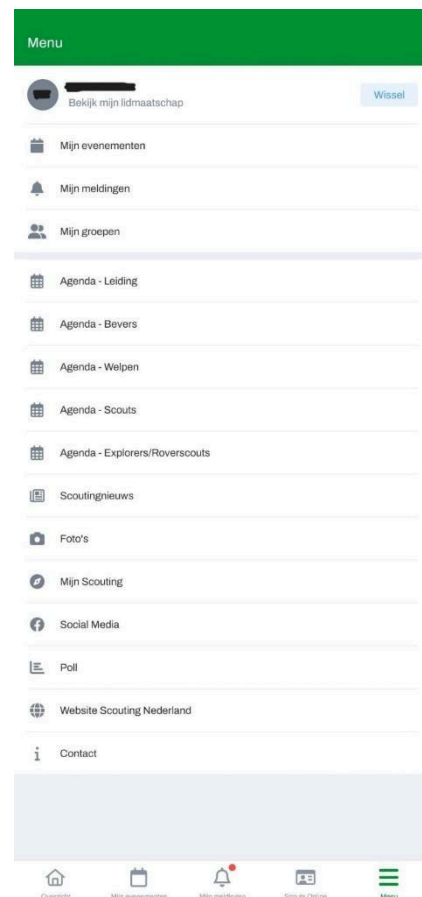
Menu

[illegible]
Bekijk mijn lidmaatschap
Wissel

Mijn evenementen

Mijn meldingen

Mijn groepen

Agenda - Leiding

Agenda - Bevers

Agenda - Welpen

Agenda - Scouts

Agenda - Explorers/Roverscouts

Scoutingnieuws

Foto's

Mijn Scouting

Social Media

Poll

Website Scouting Nederland

Contact

Overzicht
Mijn evenementen
Mijn meldingen
Scouts Online
Menu